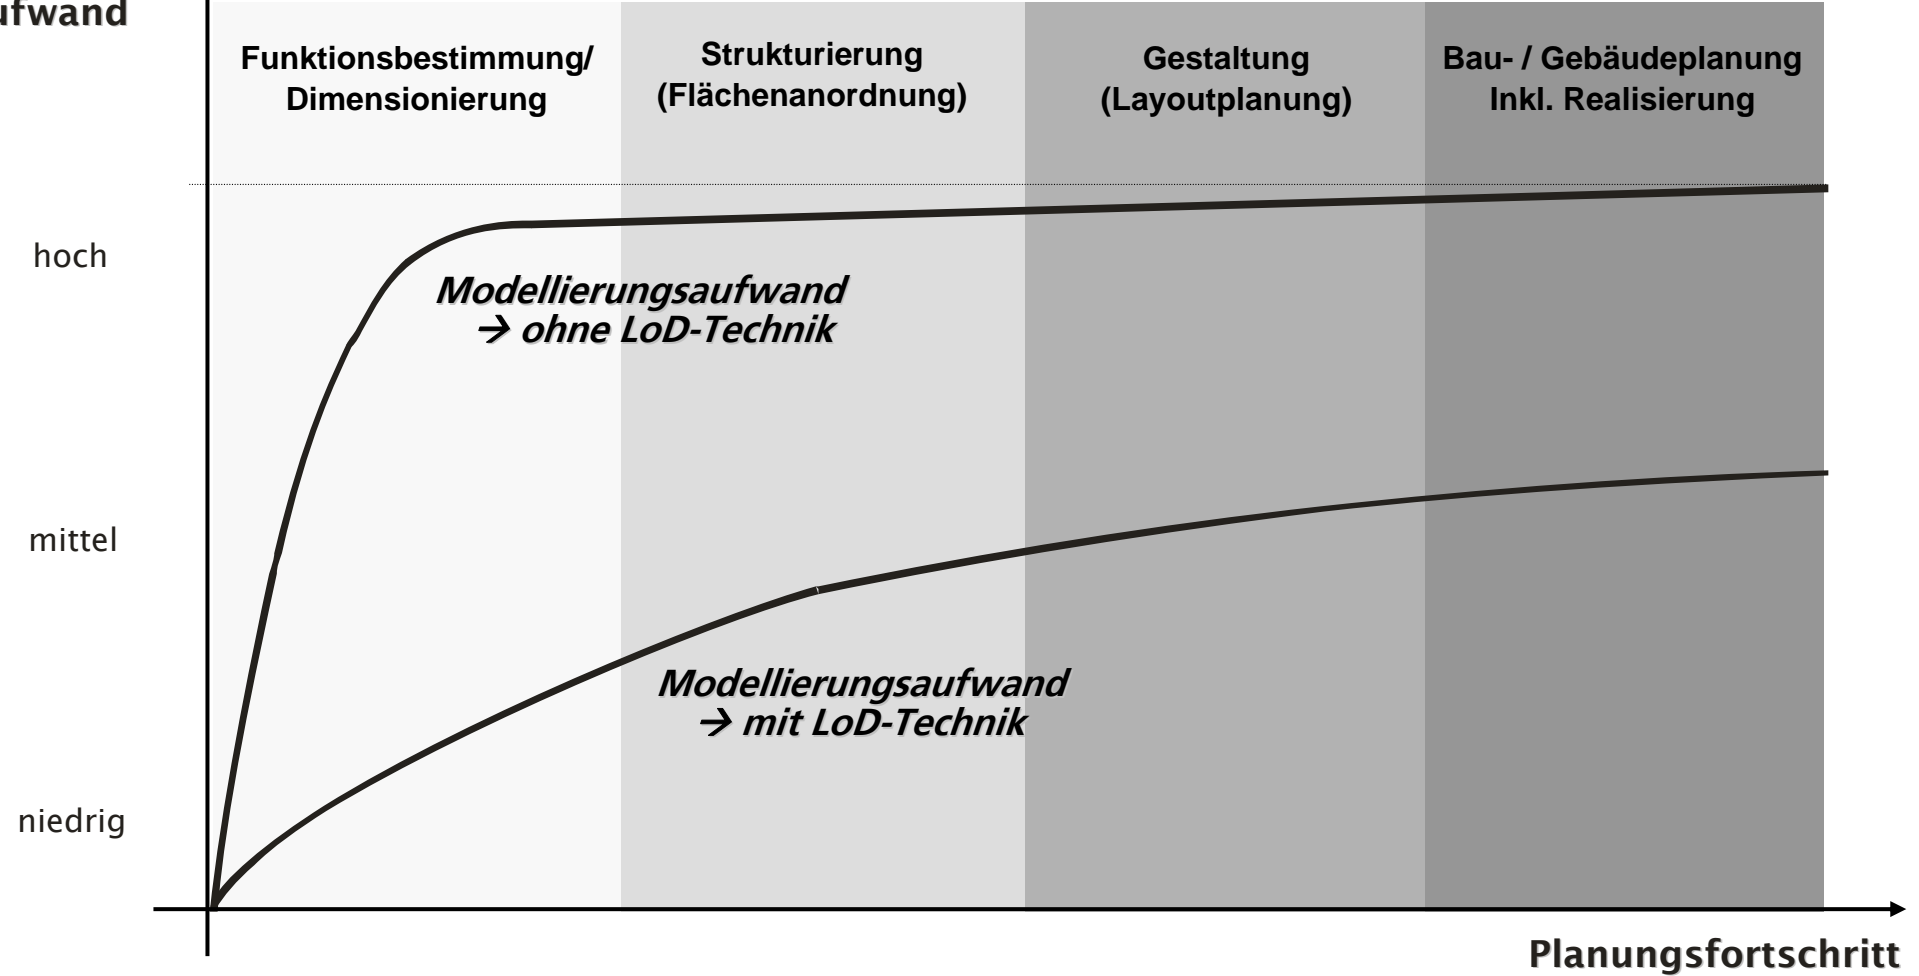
ufwand

Funktionsbestimmung/ Dimensionierung

Strukturierung (Flächenanordnung)

Gestaltung (Layoutplanung)

Bau- / Gebäudeplanung Inkl. Realisierung

hoch

Modellierungsaufwand → ohne LoD-Technik

mittel

Modellierungsaufwand → mit LoD-Technik

niedrig

Planungsfortschritt